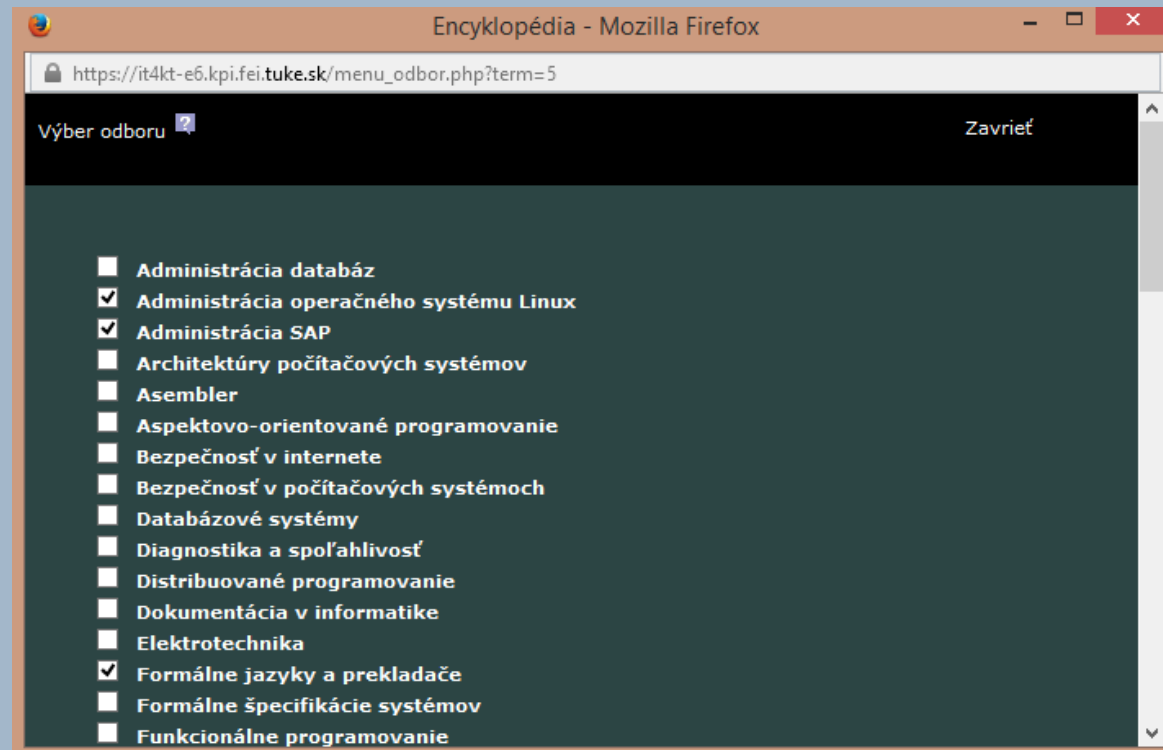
Encyklopédia - Mozilla Firefox

https://it4kt-e6.kpi.fei.tuke.sk/menu_odbor.php?term=5

Výber odboru ?

Zavrieť

Administrácia databáz
Administrácia operačného systému Linux
Administrácia SAP
Architektúry počítačových systémov
Asembler
Aspektovo-orientované programovanie
Bezpečnosť v internete
Bezpečnosť v počítačových systémoch
Databázové systémy
Diagnostika a spoľahlivosť
Distribuované programovanie
Dokumentácia v informatike
Elektrotechnika
Formálne jazyky a prekladače
Formálne špecifikácie systémov
Funkcionálne programovanie